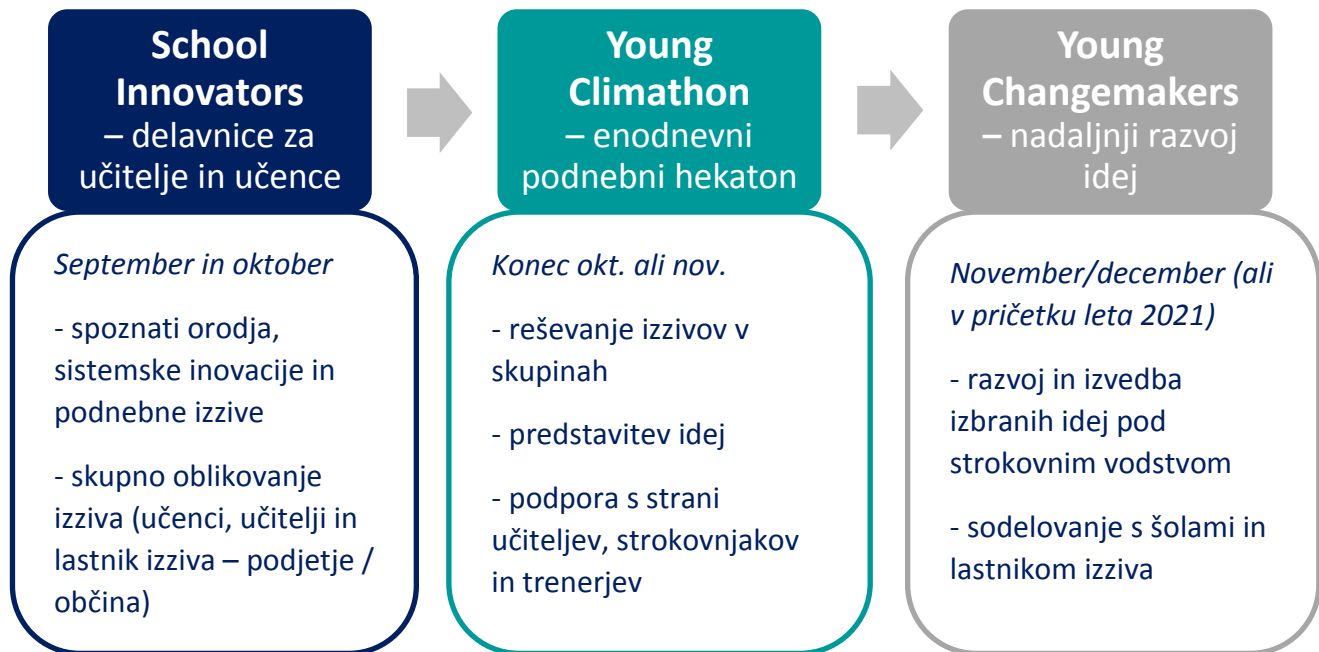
School Innovators
– delavnice za učitelje in učence

September in oktober

- spoznati orodja, sistemske inovacije in podnebne izzive

- skupno oblikovanje izziva (učenci, učitelji in lastnik izziva – podjetje / občina)

Young Climathon
– enodnevni podnebni hekaton

Konec okt. ali nov.

- reševanje izzivov v skupinah

- predstavitev idej

- podpora s strani učiteljev, strokovnjakov in trenerjev

Young Changemakers
– nadaljnji razvoj idej

November/december (ali v pričetku leta 2021)

- razvoj in izvedba izbranih idej pod strokovnim vodstvom

- sodelovanje s šolami in lastnikom izziva